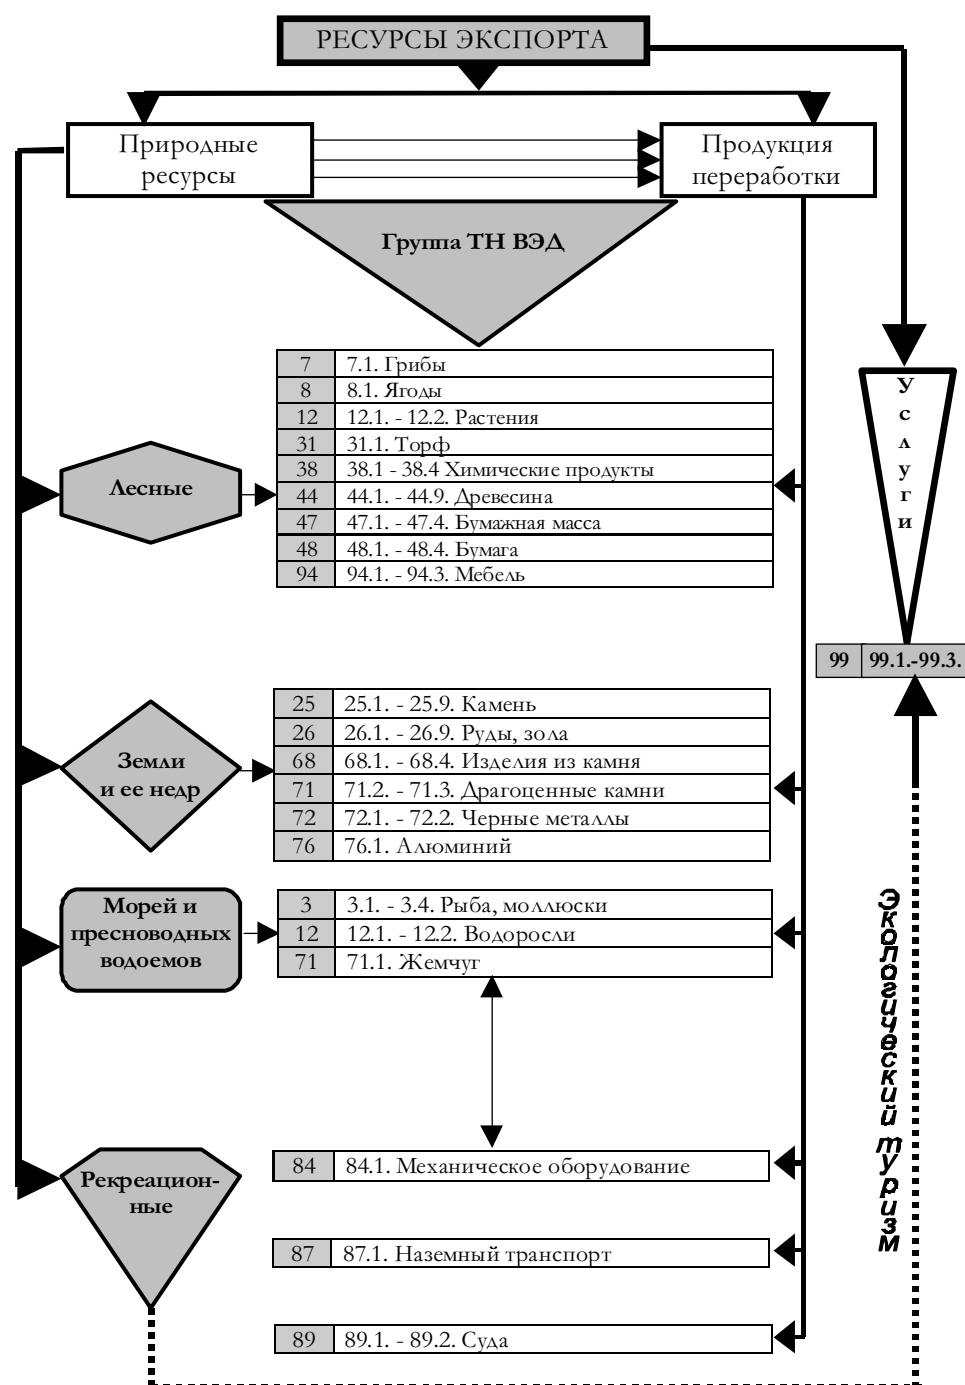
РЕСУРСЫ ЭКСПОРТА

Природные ресурсы

Продукция переработки

Группа ТН ВЭД

Услуги

| 7 | 7.1. Грибы |
|---|---|
| 8 | 8.1. Ягоды |
| 12 | 12.1. - 12.2. Растения |
| 31 | 31.1. Торф |
| 38 | 38.1 - 38.4 Химические продукты |
| 44 | 44.1. - 44.9. Древесина |
| 47 | 47.1. - 47.4. Бумажная масса |
| 48 | 48.1. - 48.4. Бумага |
| 94 | 94.1. - 94.3. Мебель |

Лесные

| 99 | 99.1.-99.3. |
|---|---|

| 25 | 25.1. - 25.9. Камень |
|---|---|
| 26 | 26.1. - 26.9. Руды, зола |
| 68 | 68.1. - 68.4. Изделия из камня |
| 71 | 71.2. - 71.3. Драгоценные камни |
| 72 | 72.1. - 72.2. Черные металлы |
| 76 | 76.1. Алюминий |

Земли и ее недр

Морей и пресноводных водоемов

| 3 | 3.1. - 3.4. Рыба, моллюски |
|---|---|
| 12 | 12.1. - 12.2. Водоросли |
| 71 | 71.1. Жемчуг |

Экологический туризм

Рекреационные

| 84 | 84.1. Механическое оборудование |
|---|---|

| 87 | 87.1. Наземный транспорт |
|---|---|

| 89 | 89.1. - 89.2. Суда |
|---|---|